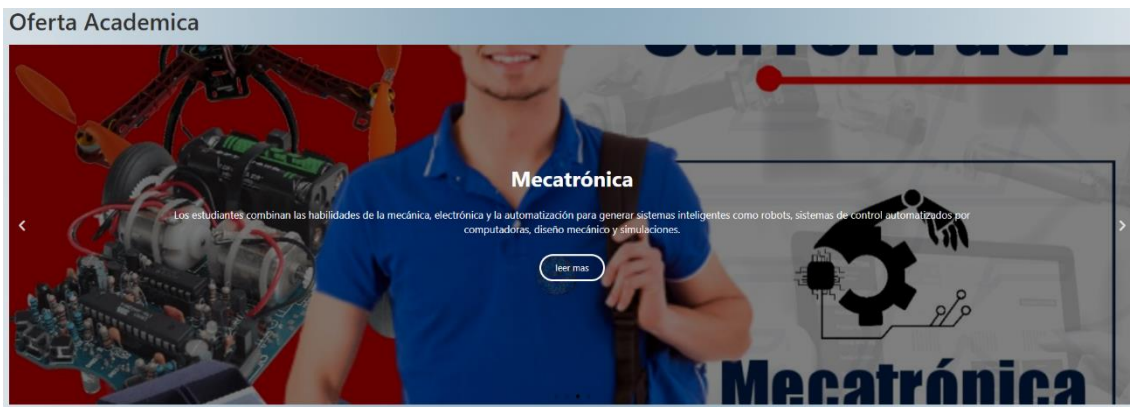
Oferta Academica

Carrera del

Mecatrónica

Los estudiantes combinan las habilidades de la mecánica, electrónica y la automatización para generar sistemas inteligentes como robots, sistemas de control automatizados por computadoras, diseño mecánico y simulaciones.

leer mas

Mecatrónica